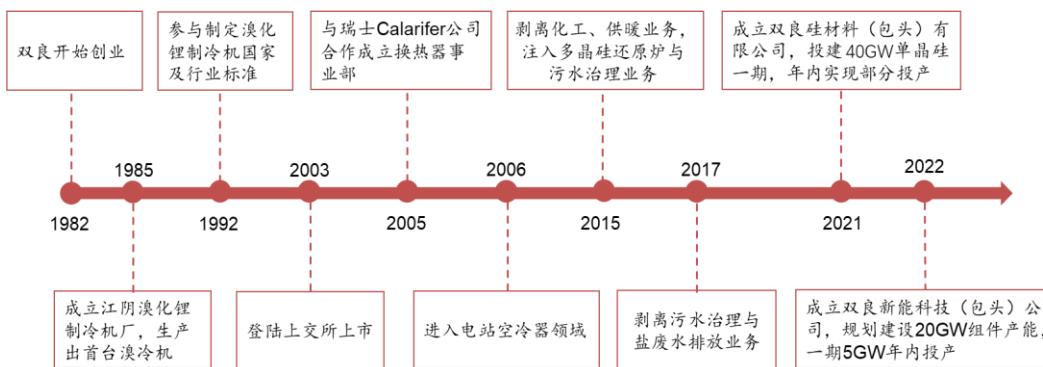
双良开始创业

参与制定溴化锂制冷机国家及行业标准

与瑞士Calarifer公司合作成立换热器事业部

剥离化工、供暖业务，注入多晶硅还原炉与污水治理业务

成立双良硅材料（包头）有限公司，投建40GW单晶硅一期，年内实现部分投产

1982

1985

1992

2003

2005

2006

2015

2017

2021

2022

成立江阴溴化锂制冷机厂，生产出首台溴冷机

登陆上交所上市

进入电站空冷器领域

剥离污水治理与盐废水排放业务

成立双良新能科技（包头）公司，规划建设20GW组件产能，一期5GW年内投产